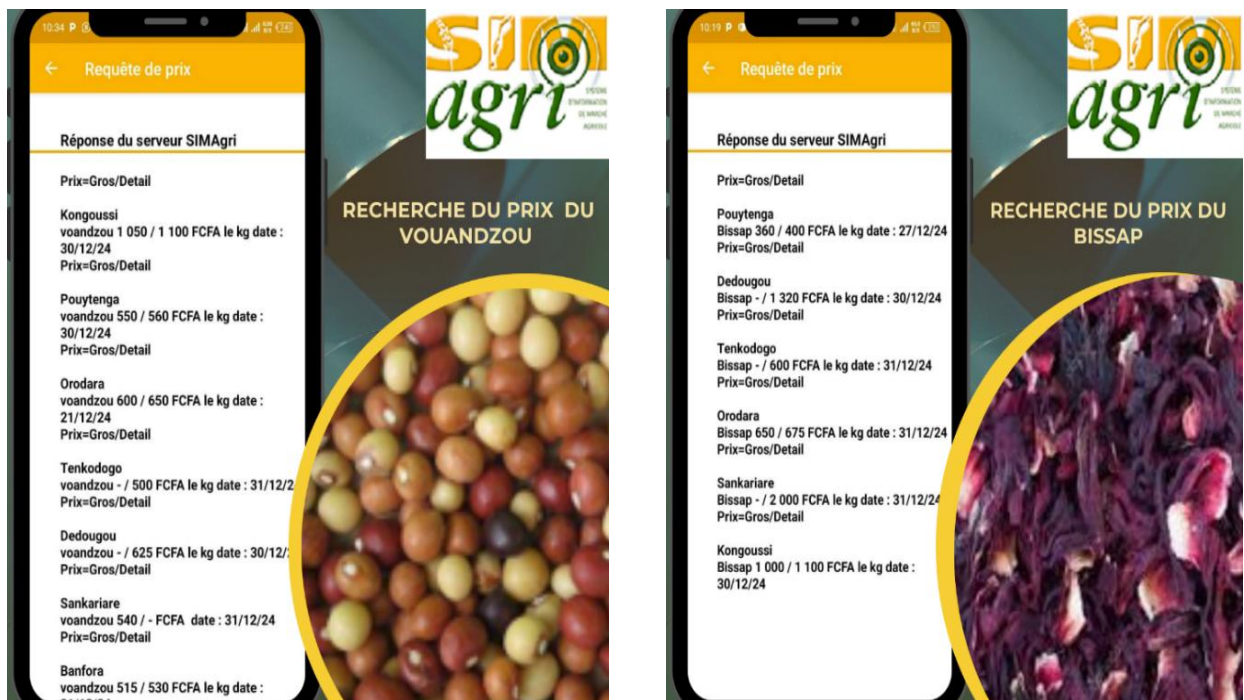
10:34 P

← Requête de prix

Réponse du serveur SIMAgri

Prix=Gros/Detail

Kongoussi
voandzou 1 050 / 1 100 FCFA le kg date : 30/12/24
Prix=Gros/Detail

Pouytenga
voandzou 550 / 560 FCFA le kg date : 30/12/24
Prix=Gros/Detail

Orodara
voandzou 600 / 650 FCFA le kg date : 21/12/24
Prix=Gros/Detail

Tenkodogo
voandzou - / 500 FCFA le kg date : 31/12/2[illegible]
Prix=Gros/Detail

Dedougou
voandzou - / 625 FCFA le kg date : 30/12/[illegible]
Prix=Gros/Detail

Sankariare
voandzou 540 / - FCFA date : 31/12/24
Prix=Gros/Detail

Banfora
voandzou 515 / 530 FCFA le kg date : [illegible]

SIM agri
SYSTÈME D'INFORMATION DE MARCHÉ AGRICOLE

RECHERCHE DU PRIX DU VOUANDZOU

10:19 P

← Requête de prix

Réponse du serveur SIMAgri

Prix=Gros/Detail

Pouytenga
Bissap 360 / 400 FCFA le kg date : 27/12/24
Prix=Gros/Detail

Dedougou
Bissap - / 1 320 FCFA le kg date : 30/12/24
Prix=Gros/Detail

Tenkodogo
Bissap - / 600 FCFA le kg date : 31/12/24
Prix=Gros/Detail

Orodara
Bissap 650 / 675 FCFA le kg date : 31/12/24
Prix=Gros/Detail

Sankariare
Bissap - / 2 000 FCFA le kg date : 31/12/24
Prix=Gros/Detail

Kongoussi
Bissap 1 000 / 1 100 FCFA le kg date : 30/12/24

SIM agri
SYSTÈME D'INFORMATION DE MARCHÉ AGRICOLE

RECHERCHE DU PRIX DU BISSAP